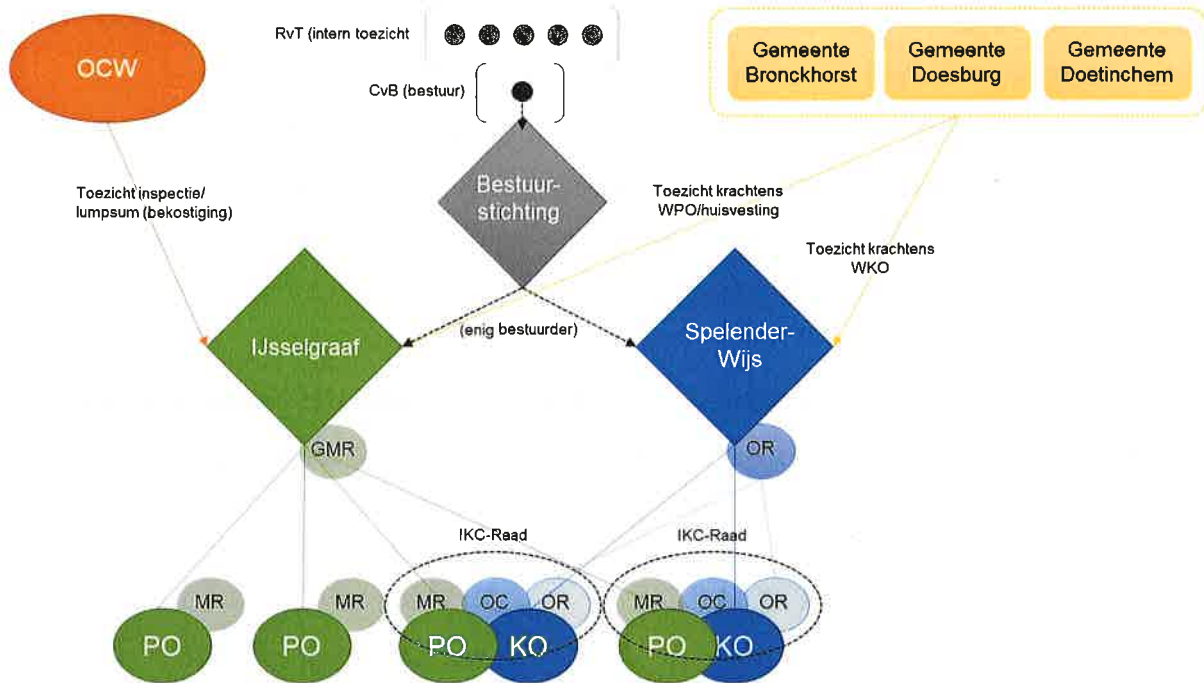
RvT (intern toezicht

CvB (bestuur)

OCW

Gemeente Bronckhorst

Gemeente Doesburg

Gemeente Doetinchem

Toezicht inspectie/ lumpsum (bekostiging)

Bestuurstichting

Toezicht krachtens WPO/huisvesting

Toezicht krachtens WKO

IJsselgraaf

(enig bestuurder)

Spelender-Wijs

GMR

OR

IKC-Raad

IKC-Raad

MR

MR

MR

OC

OR

MR

OC

OR

PO

PO

PO

KO

PO

KO